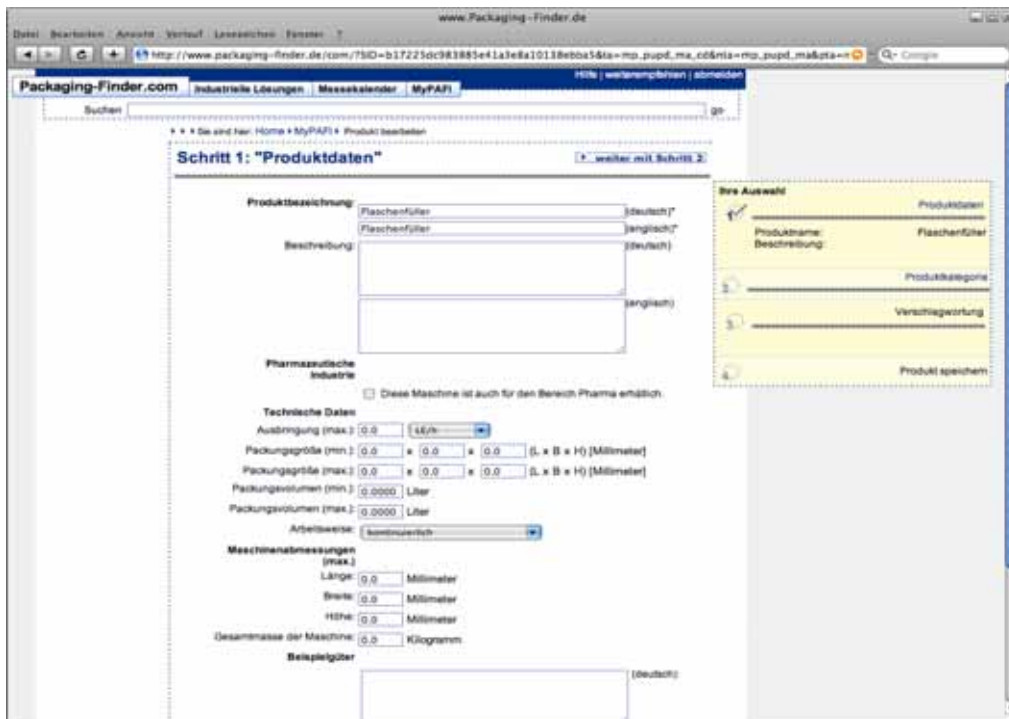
www.Packaging-Finder.de

Datei Bearbeiten Ansicht Verlauf Lesezeichen Fenster ?

http://www.packaging-finder.de/com/?SID=b17225dc983885e41a3e8a10138ebba5&ta=mp_pupd_ma_cd&nta=mp_pupd_ma&pta=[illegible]

Q- Google

Hilfe | weiterempfehlen | abmelden

Packaging-Finder.com

Industrielle Lösungen | Messekalender | MyPAFi

Suchen

go

Sie sind hier: Home > MyPAFi > Produkt bearbeiten

Schritt 1: "Produktdaten"

weiter mit Schritt 2

Ihre Auswahl

Produktdaten

Produktname: Flaschenfüller

Beschreibung:

Produktkategorie

Verschlagwortung

Produkt speichern

Produktbezeichnung: Flaschenfüller (deutsch)*

Flaschenfüller (englisch)*

Beschreibung: (deutsch)

(englisch)

Pharmazeutische Industrie

Diese Maschine ist auch für den Bereich Pharma erhältlich.

Technische Daten

Ausbringung (max.): 0.0 LE/h

Packungsgröße (min.): 0.0 x 0.0 x 0.0 (L x B x H) [Millimeter]

Packungsgröße (max.): 0.0 x 0.0 x 0.0 (L x B x H) [Millimeter]

Packungsvolumen (min.): 0.0000 Liter

Packungsvolumen (max.): 0.0000 Liter

Arbeitsweise: kontinuierlich

Maschinenabmessungen (max.)

Länge: 0.0 Millimeter

Breite: 0.0 Millimeter

Höhe: 0.0 Millimeter

Gesamtmasse der Maschine: 0.0 Kilogramm

Beispielgüter

(deutsch)